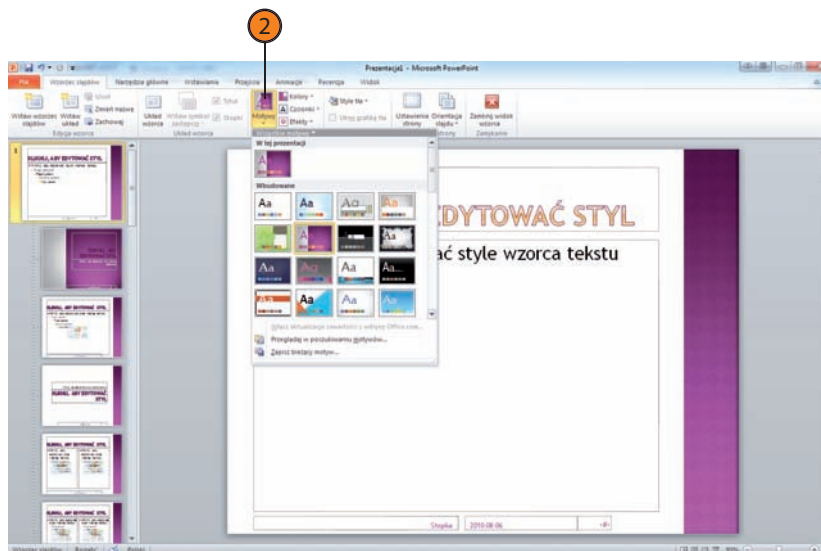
2

Prezentacja1 - Microsoft PowerPoint

Plik | Wzorzec slajdów | Narzędzia główne | Wstawianie | Przejścia | Animacje | Recenzja | Widok

Wstaw wzorzec slajdów | Wstaw układ | Usuń | Zmień nazwę | Zachowaj | Edycja wzorca | Układ wzorca | Wstaw symbol zastępczy | Tytuł | Stopki | Układ wzorca | Motywy | Kolory | Czcionki | Efekty | Style tła | Ukryj grafikę tła | Ustawienia strony | Orientacja slajdu | Zamknij widok wzorca | Zamykanie

W tej prezentacji

Wbudowane

Aa | Aa | Aa | Aa
Aa | Aa | Aa | Aa...
Aa | Aa | Aa | Aa

Włącz aktualizacje zawartości z witryny Office.com...
Przeglądaj w poszukiwaniu motywów...
Zapisz bieżący motyw...

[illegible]DYTOWAĆ STYL

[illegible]ać style wzorca tekstu

Stopka | 2010-08-06 | ‹#›